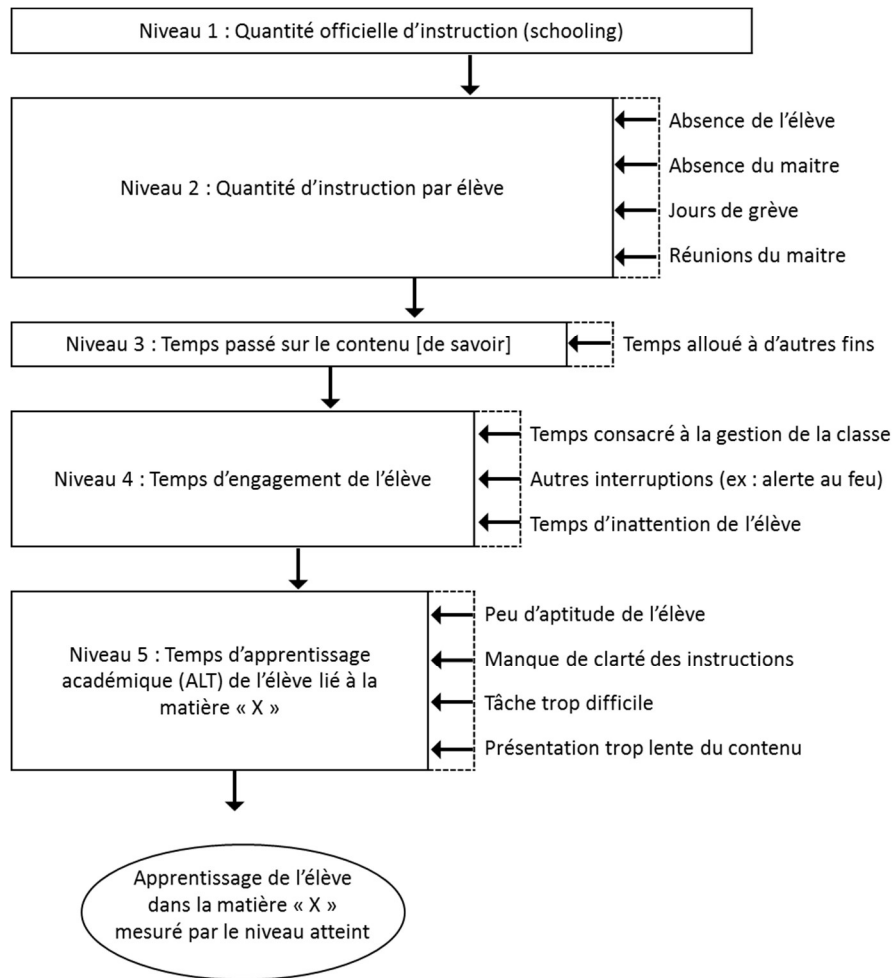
Niveau 1 : Quantité officielle d'instruction (schooling)

Niveau 2 : Quantité d'instruction par élève

Absence de l'élève

Absence du maitre

Jours de grève

Réunions du maitre

Niveau 3 : Temps passé sur le contenu [de savoir]

Temps alloué à d'autres fins

Niveau 4 : Temps d'engagement de l'élève

Temps consacré à la gestion de la classe

Autres interruptions (ex : alerte au feu)

Temps d'inattention de l'élève

Niveau 5 : Temps d'apprentissage académique (ALT) de l'élève lié à la matière « X »

Peu d'aptitude de l'élève

Manque de clarté des instructions

Tâche trop difficile

Présentation trop lente du contenu

Apprentissage de l'élève dans la matière « X » mesuré par le niveau atteint